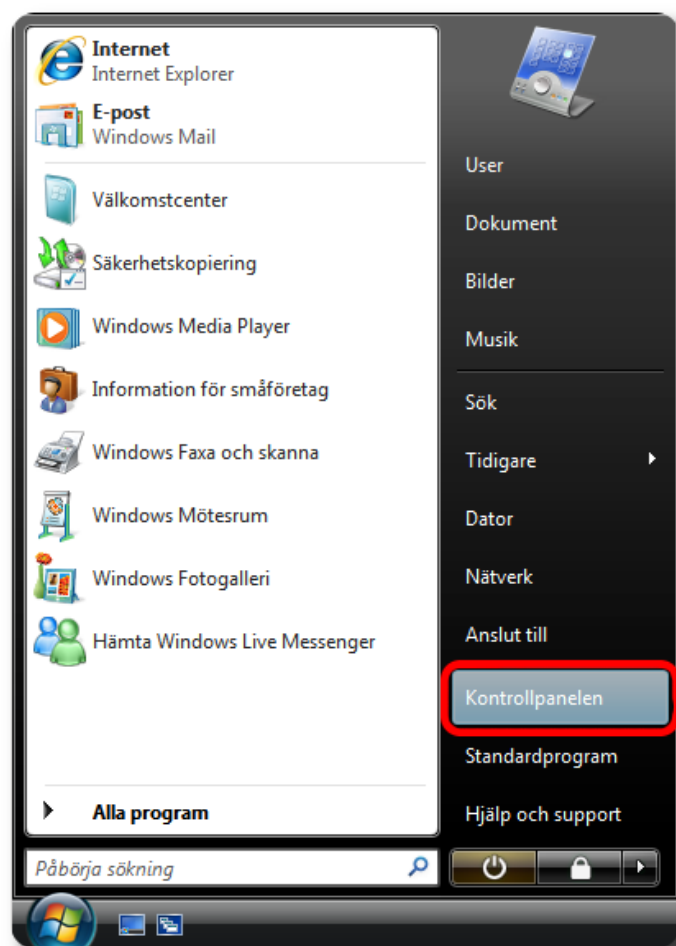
Internet
Internet Explorer

E-post
Windows Mail

Välkomstcenter

Säkerhetskopiering

Windows Media Player

Information för småföretag

Windows Faxa och skanna

Windows Mötesrum

Windows Fotogalleri

Hämta Windows Live Messenger

Alla program

Påbörja sökning

User

Dokument

Bilder

Musik

Sök

Tidigare

Dator

Nätverk

Anslut till

Kontrollpanelen

Standardprogram

Hjälp och support